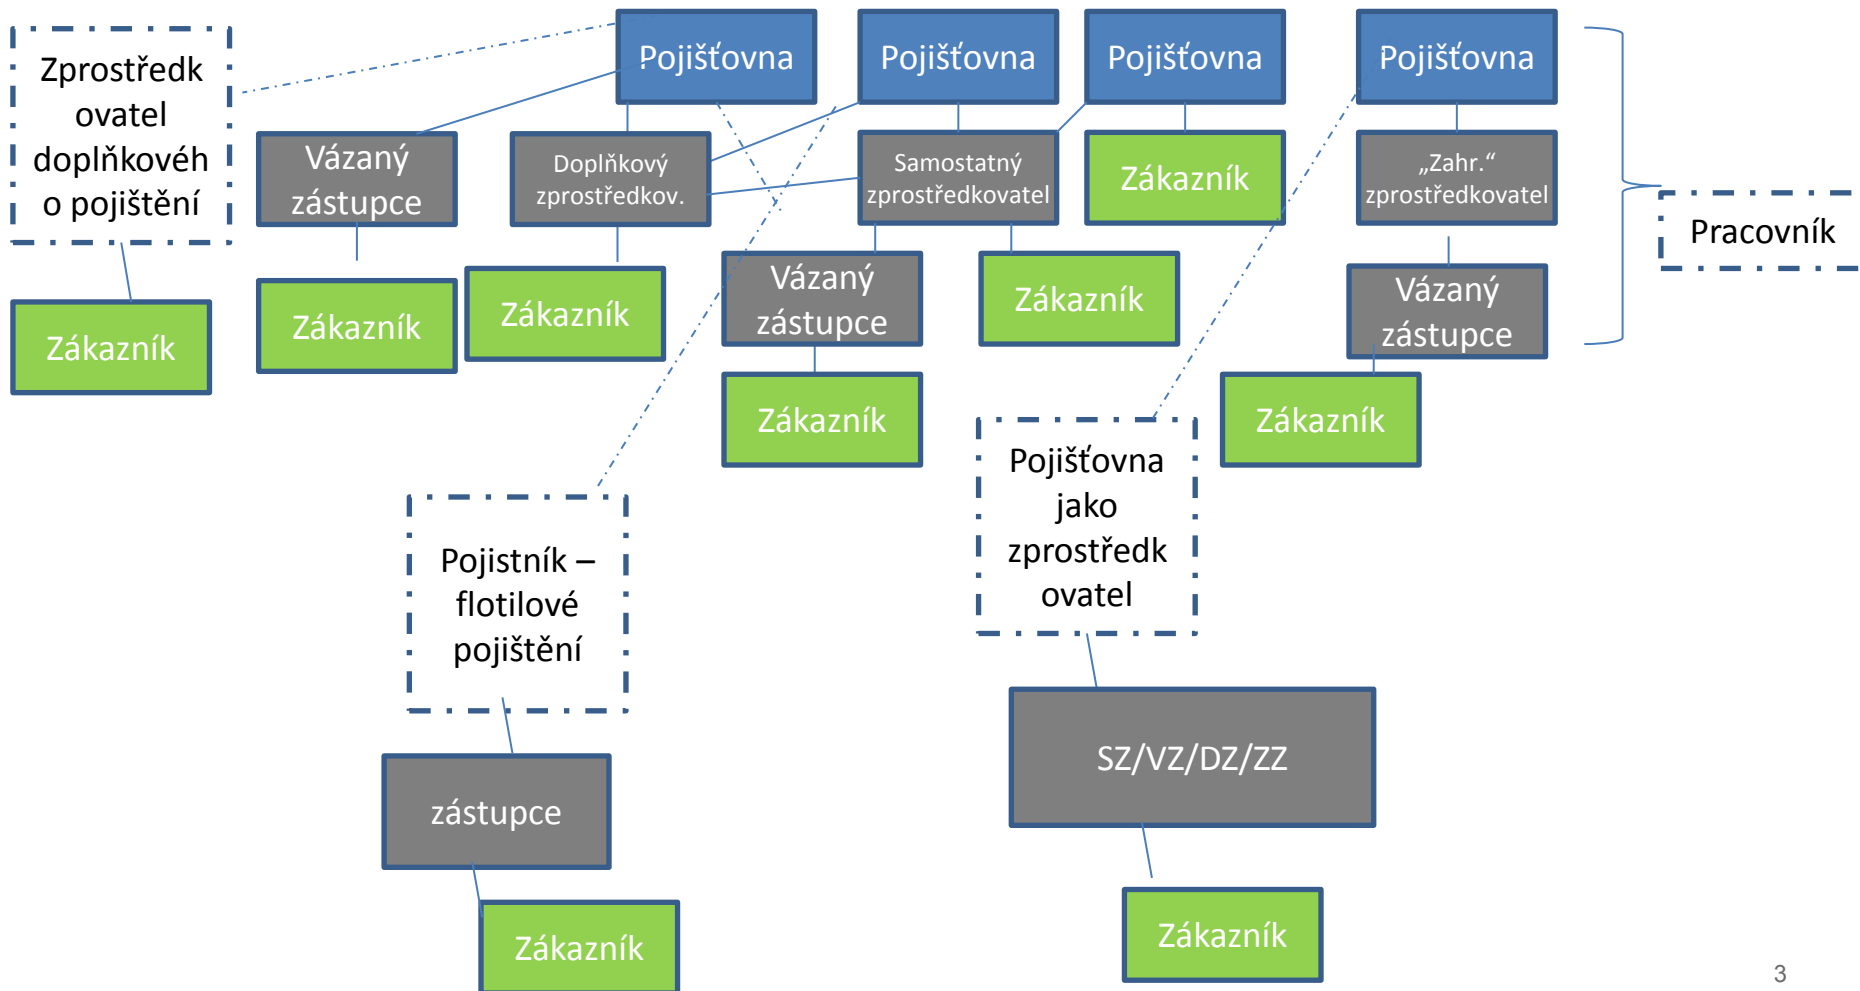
Zprostředkovatel doplňkového pojištění

Zákazník

Pojišťovna

Pojišťovna

Pojišťovna

Pojišťovna

Vázaný zástupce

Doplňkový zprostředkov.

Samostatný zprostředkovatel

Zákazník

„Zahr.“ zprostředkovatel

Pracovník

Zákazník

Zákazník

Vázaný zástupce

Zákazník

Vázaný zástupce

Zákazník

Zákazník

Pojistník – flotilové pojištění

Pojišťovna jako zprostředkovatel

zástupce

SZ/VZ/DZ/ZZ

Zákazník

Zákazník

3